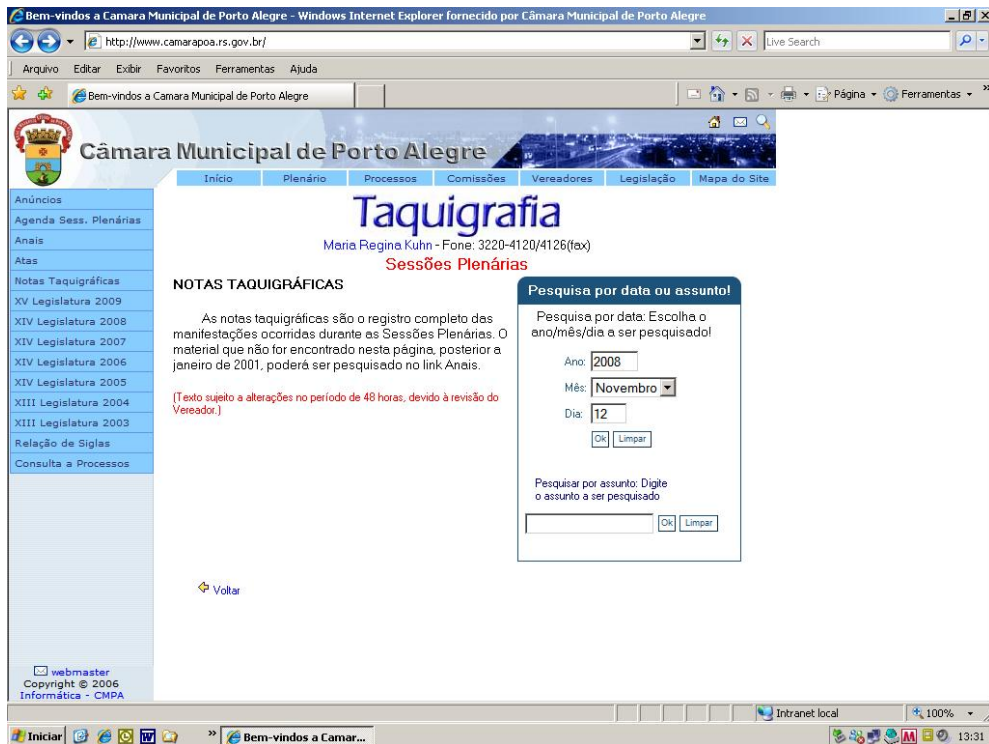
Bem-vindos a Camara Municipal de Porto Alegre - Windows Internet Explorer fornecido por Câmara Municipal de Porto Alegre

http://www.camarapoa.rs.gov.br/

Live Search

Arquivo Editar Exibir Favoritos Ferramentas Ajuda

Bem-vindos a Camara Municipal de Porto Alegre

Página Ferramentas

Câmara Municipal de Porto Alegre

Início Plenário Processos Comissões Vereadores Legislação Mapa do Site

Anúncios
Agenda Sess. Plenárias
Anais
Atas
Notas Taquigráficas
XV Legislatura 2009
XIV Legislatura 2008
XIV Legislatura 2007
XIV Legislatura 2006
XIV Legislatura 2005
XIII Legislatura 2004
XIII Legislatura 2003
Relação de Siglas
Consulta a Processos

Taquigrafia

Maria Regina Kuhn - Fone: 3220-4120/4126(fax)

Sessões Plenárias

NOTAS TAQUIGRÁFICAS

As notas taquigráficas são o registro completo das manifestações ocorridas durante as Sessões Plenárias. O material que não for encontrado nesta página, posterior a janeiro de 2001, poderá ser pesquisado no link Anais.

(Texto sujeito a alterações no período de 48 horas, devido à revisão do Vereador.)

Pesquisa por data ou assunto!

Pesquisa por data: Escolha o ano/mês/dia a ser pesquisado!

Ano: 2008

Mês: Novembro

Dia: 12

Ok Limpar

Pesquisar por assunto: Digite o assunto a ser pesquisado

Ok Limpar

Voltar

webmaster
Copyright © 2006
Informática - CMPA

Intranet local 100%

Iniciar Bem-vindos a Camar... 13:31